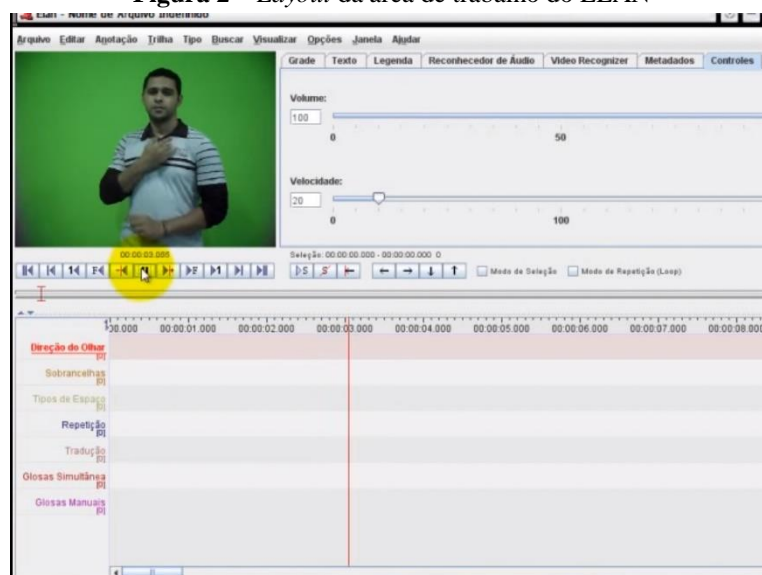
**Figura 2** – *Layout* da área de trabalho do ELAN

Elan - Nome de Arquivo Indefinido

Arquivo Editar Anotação Trilha Tipo Buscar Visualizar Opções Janela Ajudar

Grade Texto Legenda Reconhecedor de Áudio Video Recognizer Metadados Controles

Volume:
100
0
50

Velocidade:
20
0
100

00:00:03.085

Seleção: 00:00:00.000 - 00:00:00.000 0

Modo de Seleção Modo de Repetição (Loop)

00.000 00:00:01.000 00:00:02.000 00:00:03.000 00:00:04.000 00:00:05.000 00:00:06.000 00:00:07.000 00:00:08.000

Direção do Olhar [0]
Sobrancelhas [0]
Tipos de Espaço [0]
Repetição [0]
Tradução [0]
Glosas Simultânea [0]
Glosas Manuais [0]